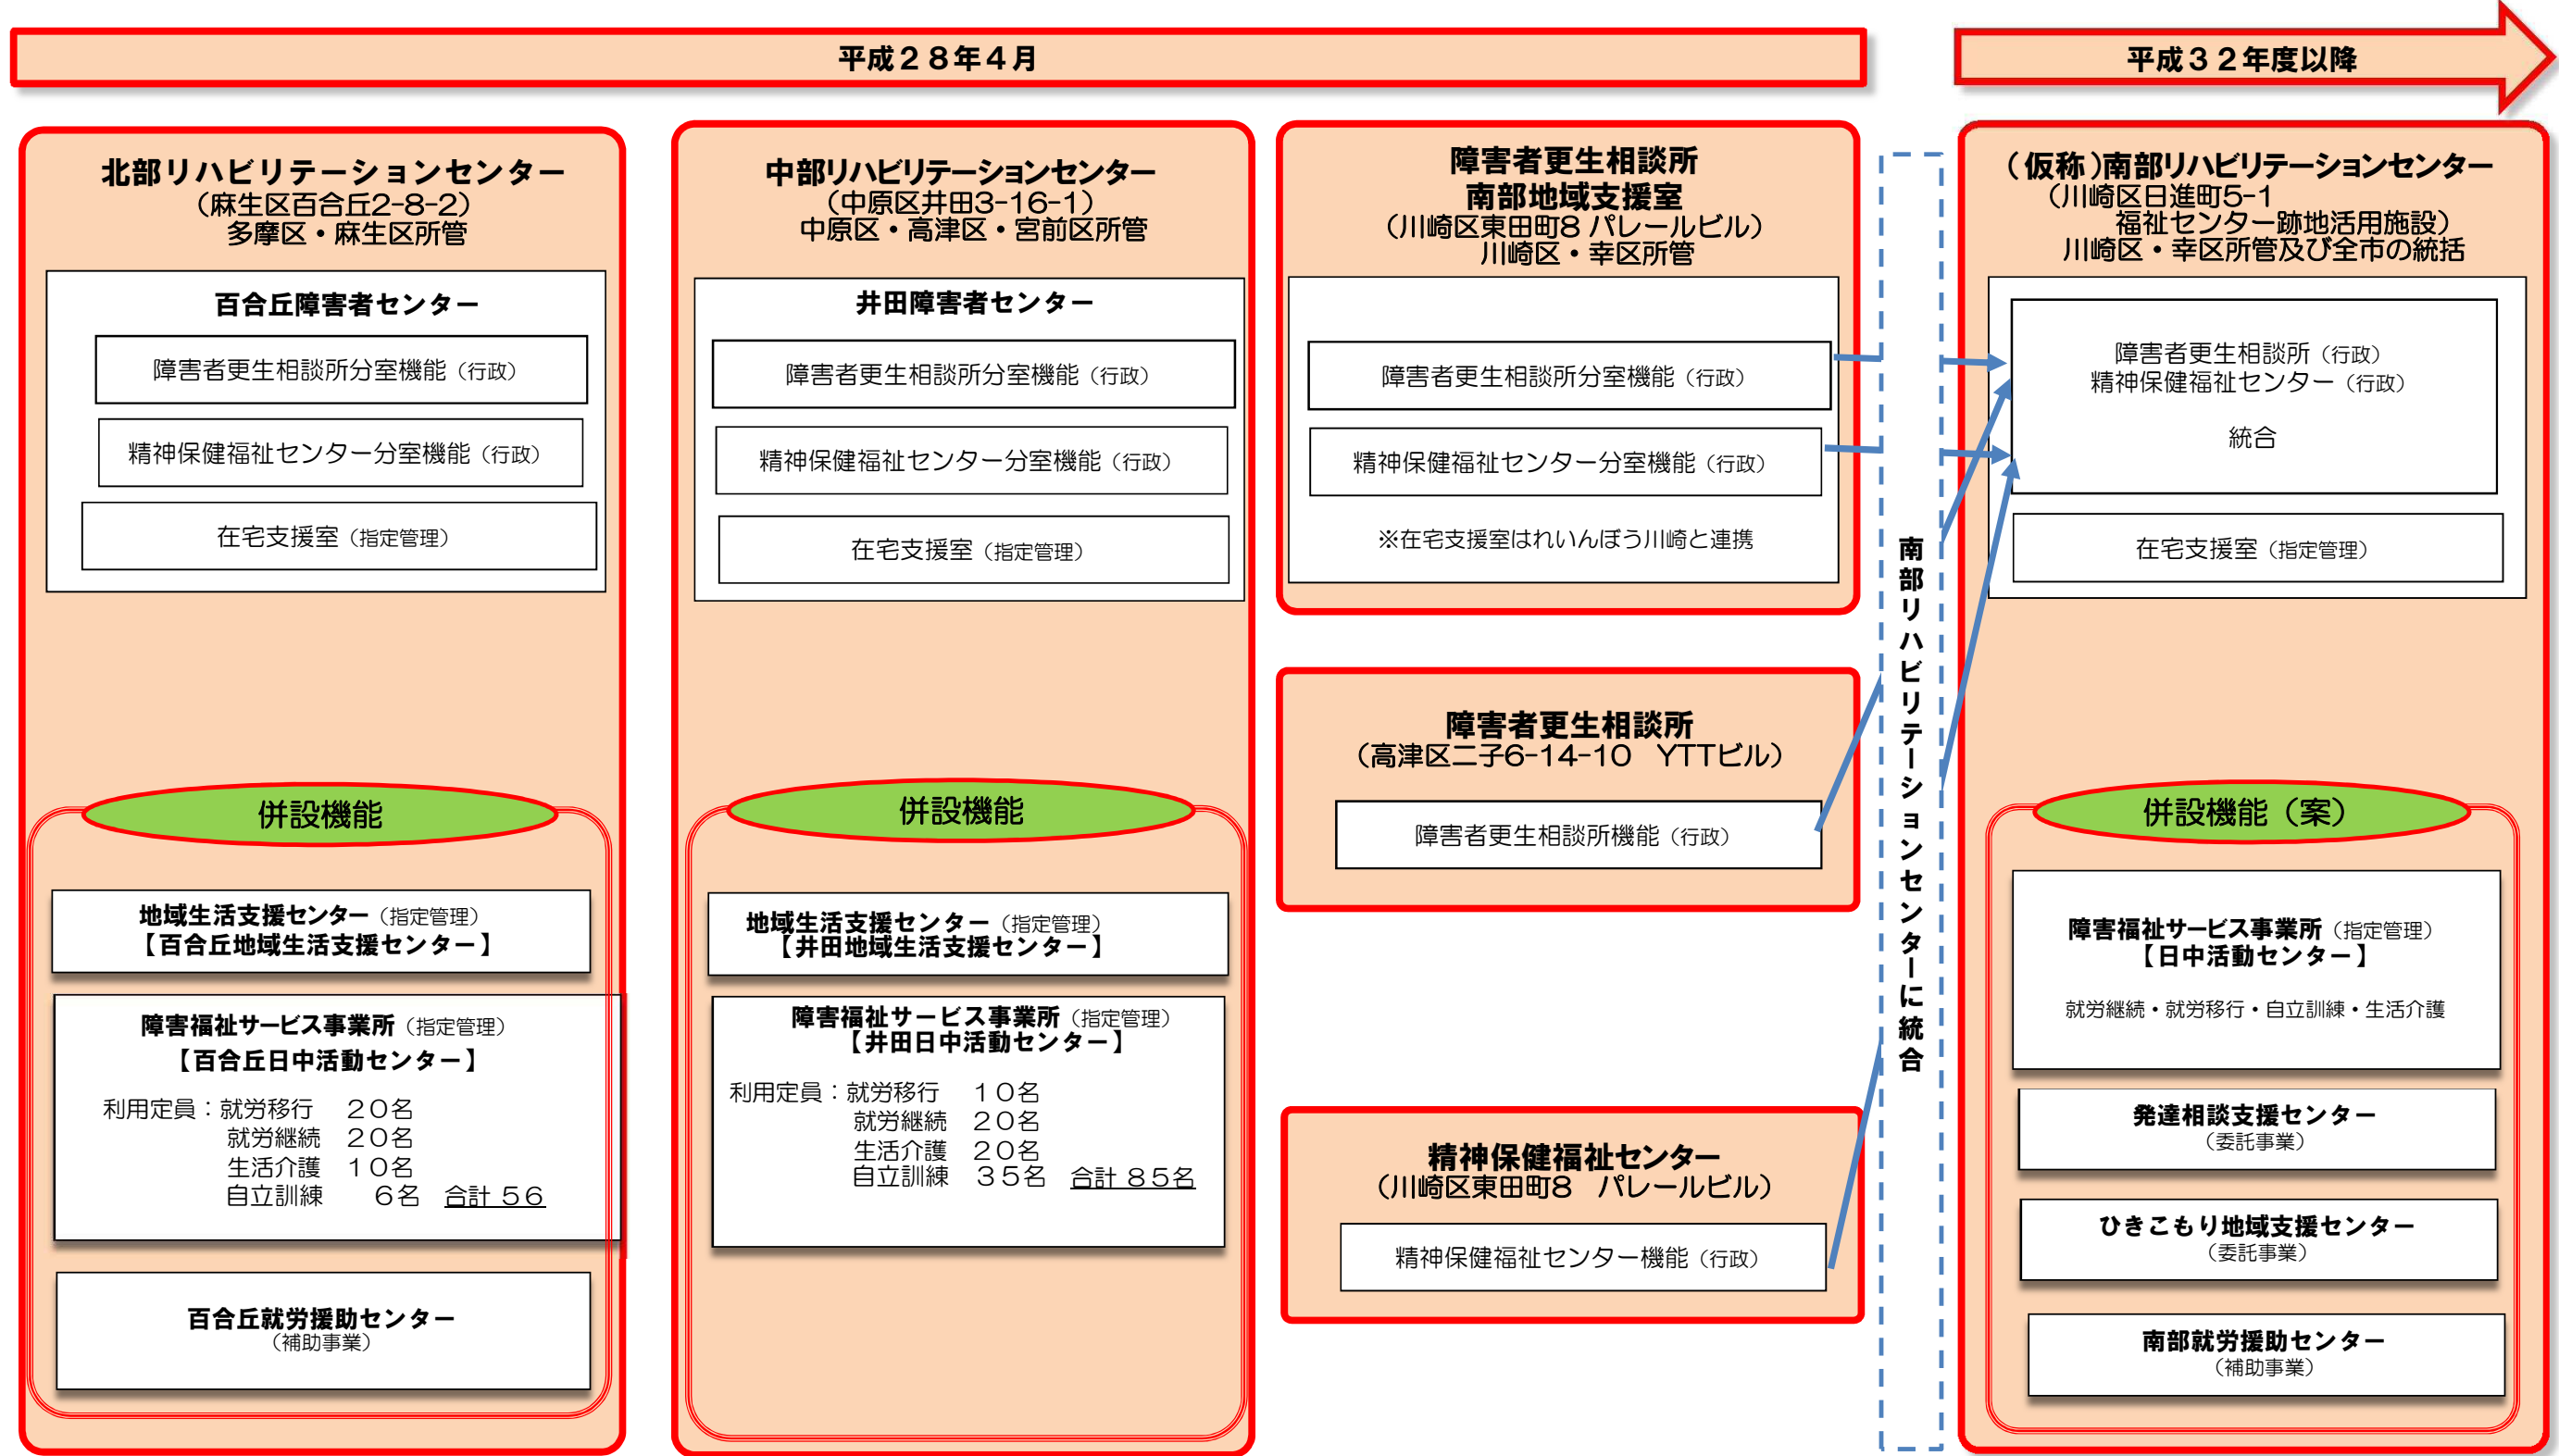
平成２８年４月

平成３２年度以降

北部リハビリテーションセンター
（麻生区百合丘2-8-2）
多摩区・麻生区所管

百合丘障害者センター

障害者更生相談所分室機能（行政）

精神保健福祉センター分室機能（行政）

在宅支援室（指定管理）

併設機能

地域生活支援センター（指定管理）
【百合丘地域生活支援センター】

障害福祉サービス事業所（指定管理）
【百合丘日中活動センター】

利用定員：就労移行　２０名
就労継続　２０名
生活介護　１０名
自立訓練　　６名　合計５６

百合丘就労援助センター
（補助事業）

中部リハビリテーションセンター
（中原区井田3-16-1）
中原区・高津区・宮前区所管

井田障害者センター

障害者更生相談所分室機能（行政）

精神保健福祉センター分室機能（行政）

在宅支援室（指定管理）

併設機能

地域生活支援センター（指定管理）
【井田地域生活支援センター】

障害福祉サービス事業所（指定管理）
【井田日中活動センター】

利用定員：就労移行　１０名
就労継続　２０名
生活介護　２０名
自立訓練　３５名　合計８５名

障害者更生相談所
南部地域支援室
（川崎区東田町8 パレールビル）
川崎区・幸区所管

障害者更生相談所分室機能（行政）

精神保健福祉センター分室機能（行政）

※在宅支援室はれいんぼう川崎と連携

障害者更生相談所
（高津区二子6-14-10　YTTビル）

障害者更生相談所機能（行政）

精神保健福祉センター
（川崎区東田町8　パレールビル）

精神保健福祉センター機能（行政）

南部リハビリテーションセンターに統合

（仮称）南部リハビリテーションセンター
（川崎区日進町5-1
福祉センター跡地活用施設）
川崎区・幸区所管及び全市の統括

障害者更生相談所（行政）
精神保健福祉センター（行政）

統合

在宅支援室（指定管理）

併設機能（案）

障害福祉サービス事業所（指定管理）
【日中活動センター】

就労継続・就労移行・自立訓練・生活介護

発達相談支援センター
（委託事業）

ひきこもり地域支援センター
（委託事業）

南部就労援助センター
（補助事業）